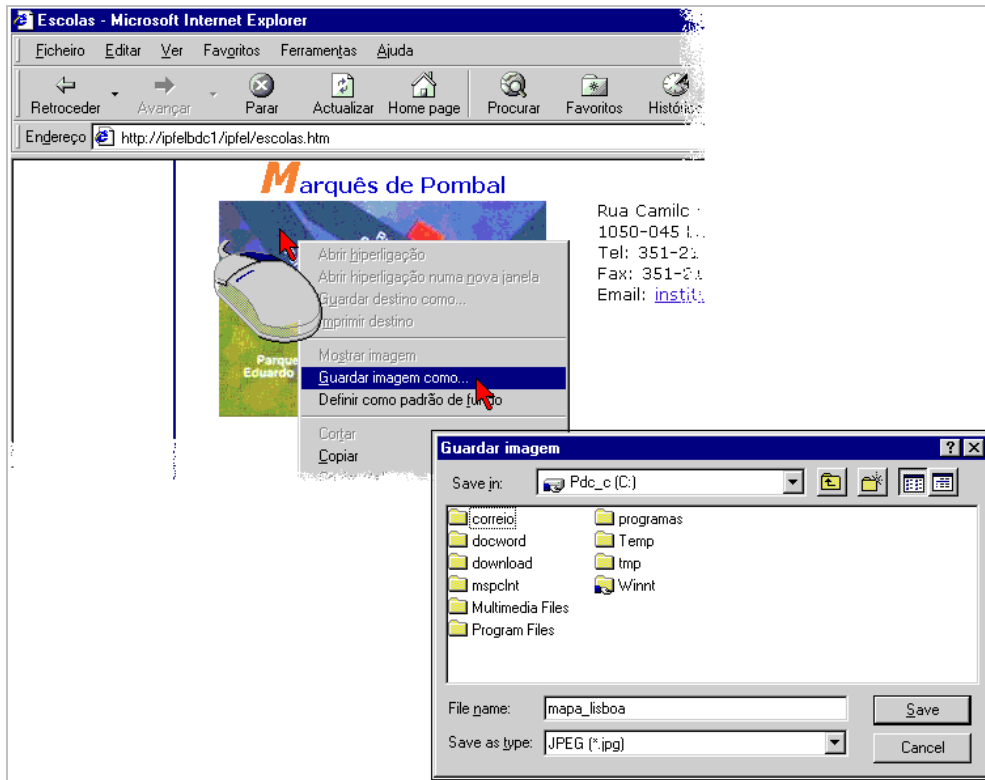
Escolas - Microsoft Internet Explorer

Ficheiro Editar Ver Favoritos Ferramentas Ajuda

Retroceder Avançar Parar Actualizar Home page Procurar Favoritos Históri

Endereço http://ipfelbdc1/ipfel/escolas.htm

Marquês de Pombal

Parque Eduardo

Rua Camilo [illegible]
1050-045 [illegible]
Tel: 351-2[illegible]
Fax: 351-2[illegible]
Email: instit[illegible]

Abrir hiperligação
Abrir hiperligação numa nova janela
Guardar destino como...
Imprimir destino
Mostrar imagem
Guardar imagem como...
Definir como padrão de fundo
Cortar
Copiar

Guardar imagem

Save in: Pdc_c (C:)

correio
docword
download
mspclnt
Multimedia Files
Program Files
programas
Temp
tmp
Winnt

File name: mapa_lisboa
Save as type: JPEG (*.jpg)

Save
Cancel